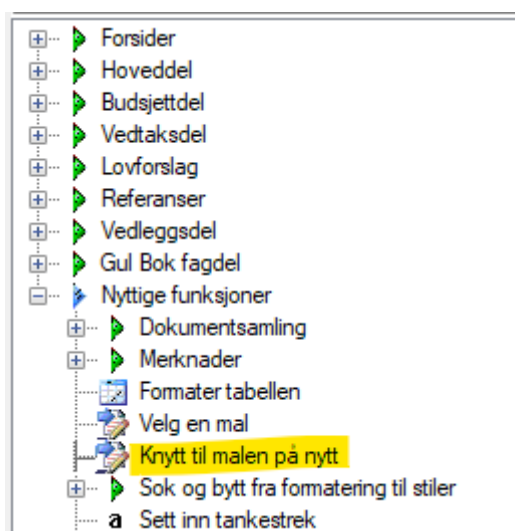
Forsider
Hoveddel
Budsjettdel
Vedtaksdel
Lovforslag
Referanser
Vedleggsdel
Gul Bok fagdel
Nyttige funksjoner
Dokumentsamling
Merknader
Formater tabellen
Velg en mal
Knytt til malen på nytt
Sok og bytt fra formatering til stiler
a Sett inn tankestrek